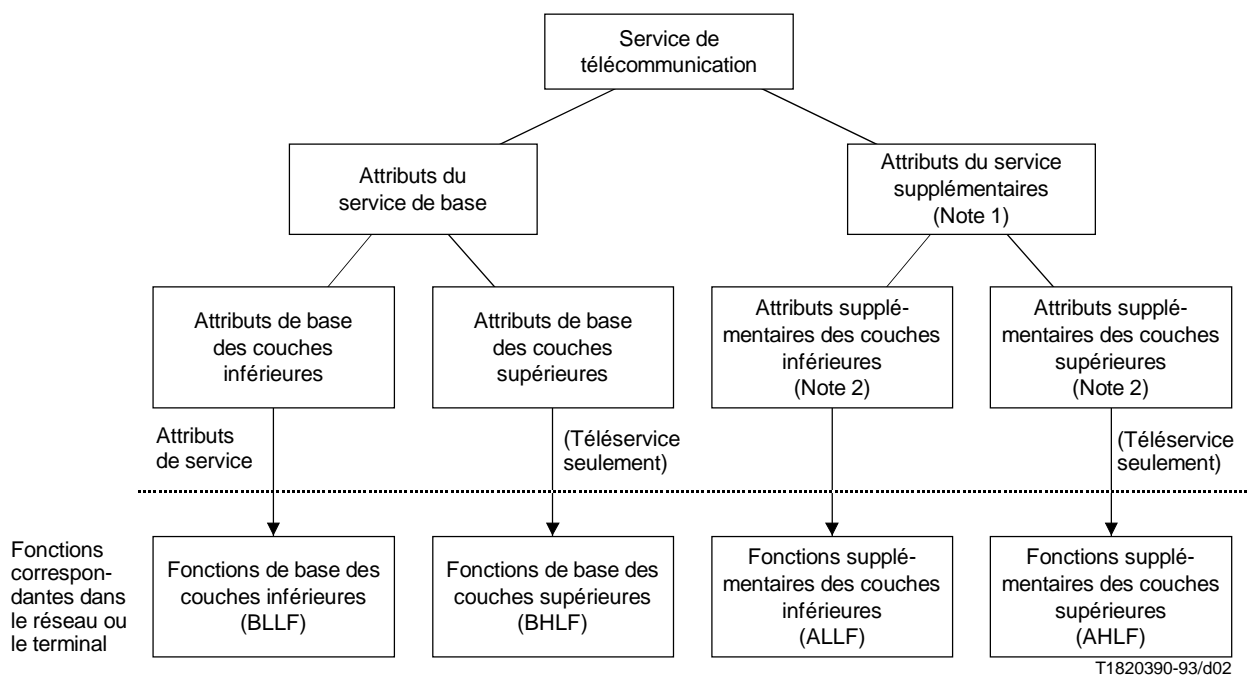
Service de télécommunication

Attributs du service de base

Attributs du service supplémentaires (Note 1)

Attributs de base des couches inférieures

Attributs de base des couches supérieures

Attributs supplémentaires des couches inférieures (Note 2)

Attributs supplémentaires des couches supérieures (Note 2)

Attributs de service

(Téléservice seulement)

(Téléservice seulement)

Fonctions correspondantes dans le réseau ou le terminal

Fonctions de base des couches inférieures (BLLF)

Fonctions de base des couches supérieures (BHLF)

Fonctions supplémentaires des couches inférieures (ALLF)

Fonctions supplémentaires des couches supérieures (AHLF)

T1820390-93/d02